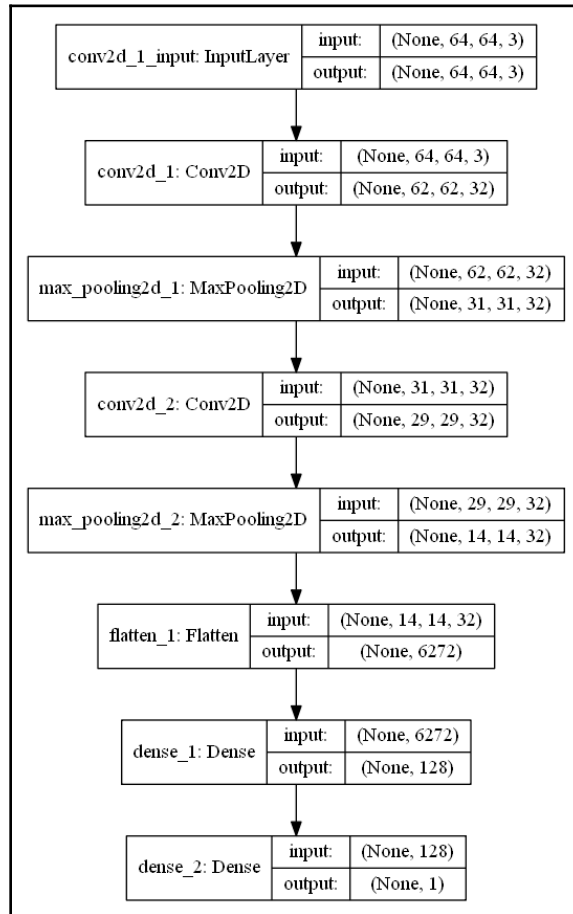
conv2d_1_input: InputLayer | input: | (None, 64, 64, 3)
output: | (None, 64, 64, 3)

conv2d_1: Conv2D | input: | (None, 64, 64, 3)
output: | (None, 62, 62, 32)

max_pooling2d_1: MaxPooling2D | input: | (None, 62, 62, 32)
output: | (None, 31, 31, 32)

conv2d_2: Conv2D | input: | (None, 31, 31, 32)
output: | (None, 29, 29, 32)

max_pooling2d_2: MaxPooling2D | input: | (None, 29, 29, 32)
output: | (None, 14, 14, 32)

flatten_1: Flatten | input: | (None, 14, 14, 32)
output: | (None, 6272)

dense_1: Dense | input: | (None, 6272)
output: | (None, 128)

dense_2: Dense | input: | (None, 128)
output: | (None, 1)